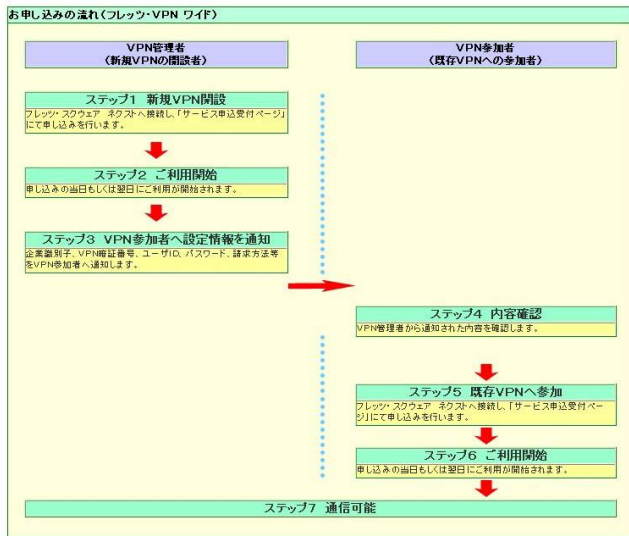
お申し込みの流れ（フレッツ・VPN ワイド）

VPN管理者
（新規VPNの開設者）

VPN参加者
（既存VPNへの参加者）

ステップ1 新規VPN開設
フレッツ・スクウェア ネクストへ接続し、「サービス申込受付ページ」にて申し込みを行います。

ステップ2 ご利用開始
申し込みの当日もしくは翌日にご利用が開始されます。

ステップ3 VPN参加者へ設定情報を通知
企業識別子、VPN暗証番号、ユーザID、パスワード、請求方法等をVPN参加者へ通知します。

ステップ4 内容確認
VPN管理者から通知された内容を確認します。

ステップ5 既存VPNへ参加
フレッツ・スクウェア ネクストへ接続し、「サービス申込受付ページ」にて申し込みを行います。

ステップ6 ご利用開始
申し込みの当日もしくは翌日にご利用が開始されます。

ステップ7 通信可能